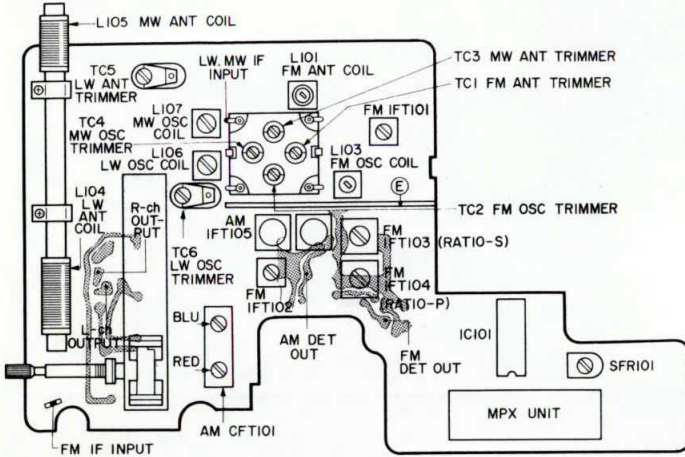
L105 MW ANT COIL
TC5 LW ANT TRIMMER
LW. MW IF INPUT
L101 FM ANT COIL
TC3 MW ANT TRIMMER
TC1 FM ANT TRIMMER
L107 MW OSC COIL
TC4 MW OSC TRIMMER
FM IFT101
L106 LW OSC COIL
L103 FM OSC COIL
E
L104 LW ANT COIL
R-ch OUTPUT
TC2 FM OSC TRIMMER
TC6 LW OSC TRIMMER
AM IFT105
FM IFT103 (RATIO-S)
FM IFT104 (RATIO-P)
FM IFT102
AM DET OUT
BLU
RED
L-ch OUTPUT
IC101
FM DET OUT
SFR101
MPX UNIT
AM CFT101
FM IF INPUT